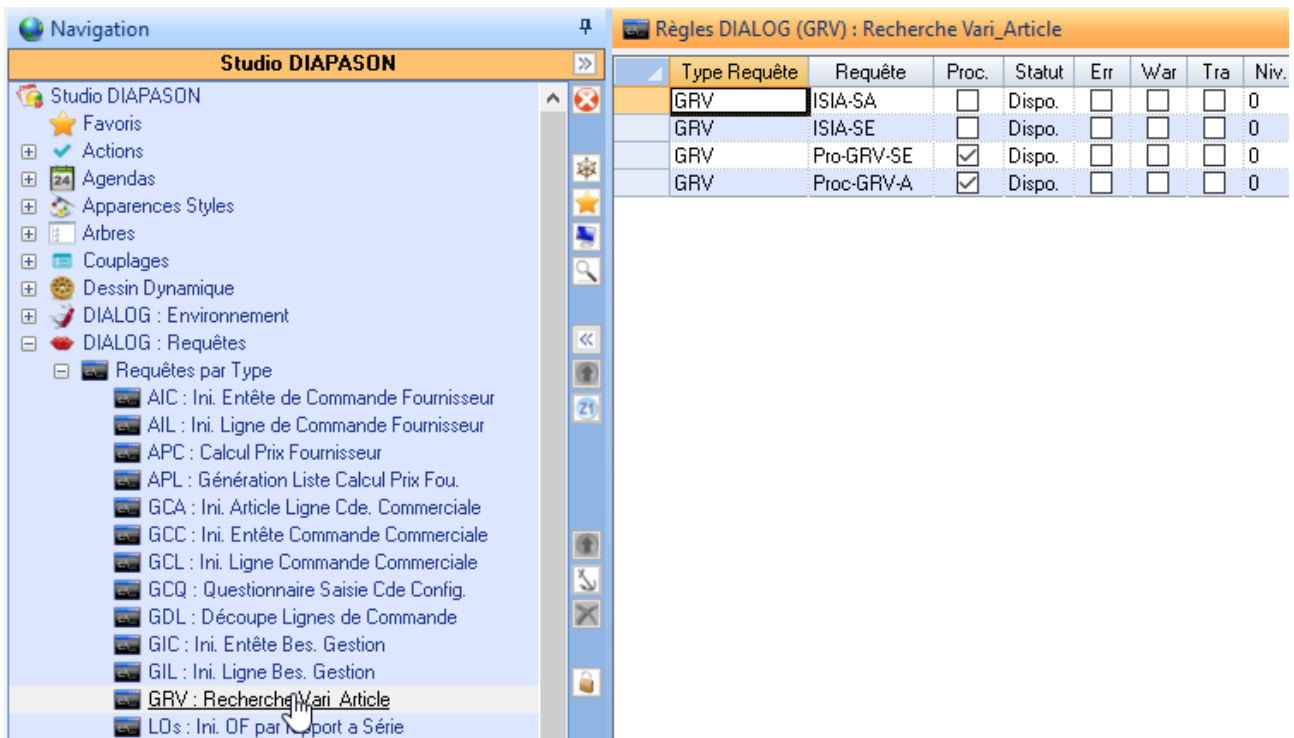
Navigation

Studio DIAPASON

Studio DIAPASON
Favoris
Actions
Agendas
Apparences Styles
Arbres
Couplages
Dessin Dynamique
DIALOG : Environnement
DIALOG : Requêtes
Requêtes par Type
AIC : Ini. Entête de Commande Fournisseur
AIL : Ini. Ligne de Commande Fournisseur
APC : Calcul Prix Fournisseur
APL : Génération Liste Calcul Prix Fou.
GCA : Ini. Article Ligne Cde. Commerciale
GCC : Ini. Entête Commande Commerciale
GCL : Ini. Ligne Commande Commerciale
GCQ : Questionnaire Saisie Cde Config.
GDL : Découpe Lignes de Commande
GIC : Ini. Entête Bes. Gestion
GIL : Ini. Ligne Bes. Gestion
GRV : Recherche Vari_Article
LOs : Ini. OF par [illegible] a Série

Règles DIALOG (GRV) : Recherche Vari_Article

| Type Requête | Requête | Proc. | Statut | Err | War | Tra | Niv. |
|---|---|---|---|---|---|---|---|
| GRV | ISIA-SA | ☐ | Dispo. | ☐ | ☐ | ☐ | 0 |
| GRV | ISIA-SE | ☐ | Dispo. | ☐ | ☐ | ☐ | 0 |
| GRV | Pro-GRV-SE | ☑ | Dispo. | ☐ | ☐ | ☐ | 0 |
| GRV | Proc-GRV-A | ☑ | Dispo. | ☐ | ☐ | ☐ | 0 |